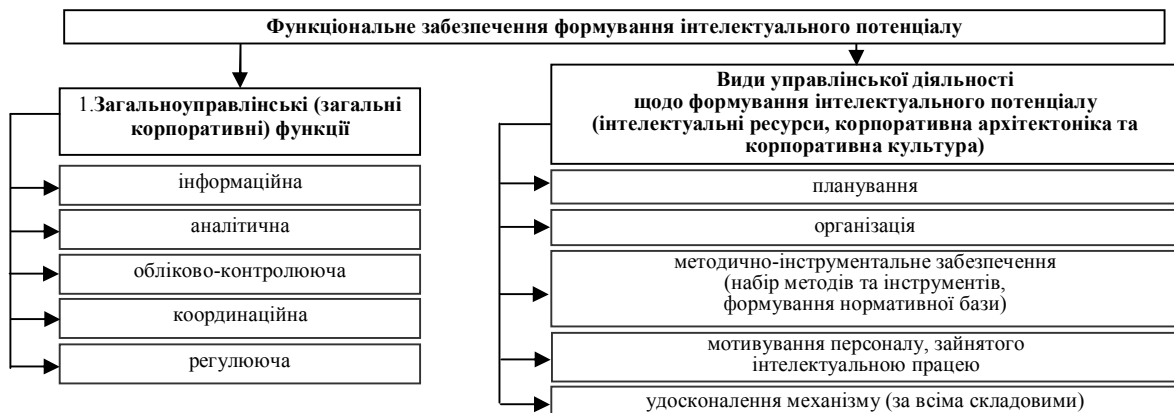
Функціональне забезпечення формування інтелектуального потенціалу

1.Загальноуправлінські (загальні корпоративні) функції

інформаційна

аналітична

обліково-контролююча

координаційна

регулююча

Види управлінської діяльності щодо формування інтелектуального потенціалу (інтелектуальні ресурси, корпоративна архітектоніка та корпоративна культура)

планування

організація

методично-інструментальне забезпечення (набір методів та інструментів, формування нормативної бази)

мотивування персоналу, зайнятого інтелектуальною працею

удосконалення механізму (за всіма складовими)